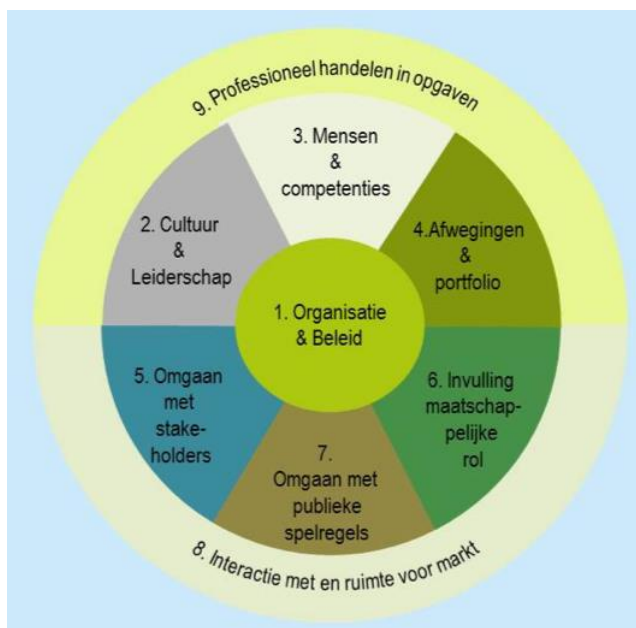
9. Professioneel handelen in opgaven

3. Mensen & competenties

2. Cultuur & Leiderschap

4.Afwegingen & portfolio

1. Organisatie & Beleid

5. Omgaan met stakeholders

6. Invulling maatschappelijke rol

7. Omgaan met publieke spelregels

8. Interactie met en ruimte voor markt